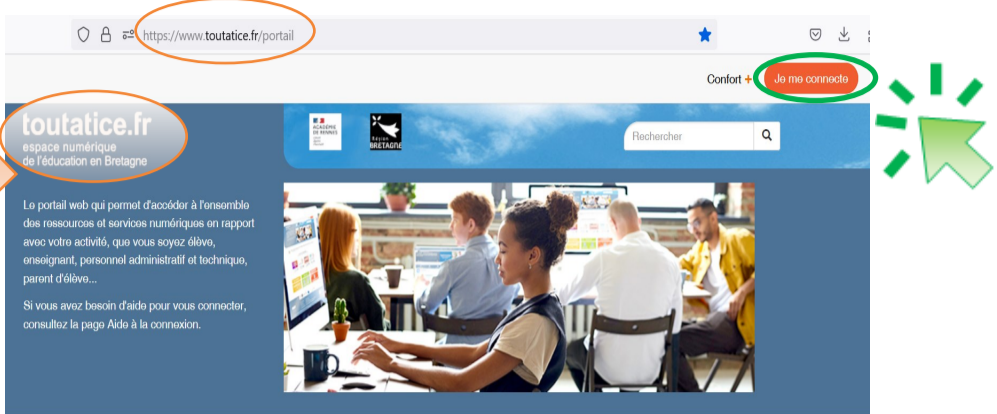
https://www.toutatice.fr/portail

Confort + Je me connecte

toutatice.fr
espace numérique
de l'éducation en Bretagne

ACADÉMIE DE RENNES

Région BRETAGNE

Rechercher

Le portail web qui permet d'accéder à l'ensemble des ressources et services numériques en rapport avec votre activité, que vous soyez élève, enseignant, personnel administratif et technique, parent d'élève...

Si vous avez besoin d'aide pour vous connecter, consultez la page Aide à la connexion.